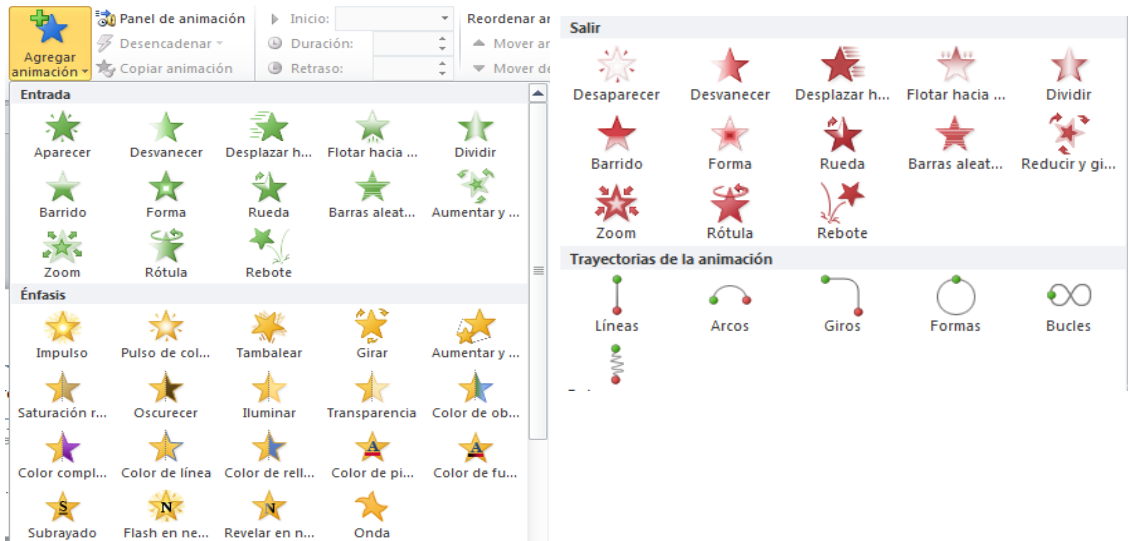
Agregar animación
Panel de animación
Desencadenar
Copiar animación
Inicio:
Duración:
Retraso:
Reordenar ar
Mover ar
Mover de

Entrada
Aparecer
Desvanecer
Desplazar h...
Flotar hacia ...
Dividir
Barrido
Forma
Rueda
Barras aleat...
Aumentar y ...
Zoom
Rótula
Rebote

Énfasis
Impulso
Pulso de col...
Tambalear
Girar
Aumentar y ...
Saturación r...
Oscurecer
Iluminar
Transparencia
Color de ob...
Color compl...
Color de línea
Color de rell...
Color de pi...
Color de fu...
Subrayado
Flash en ne...
Revelar en n...
Onda

Salir
Desaparecer
Desvanecer
Desplazar h...
Flotar hacia ...
Dividir
Barrido
Forma
Rueda
Barras aleat...
Reducir y gi...
Zoom
Rótula
Rebote

Trayectorias de la animación
Líneas
Arcos
Giros
Formas
Bucles